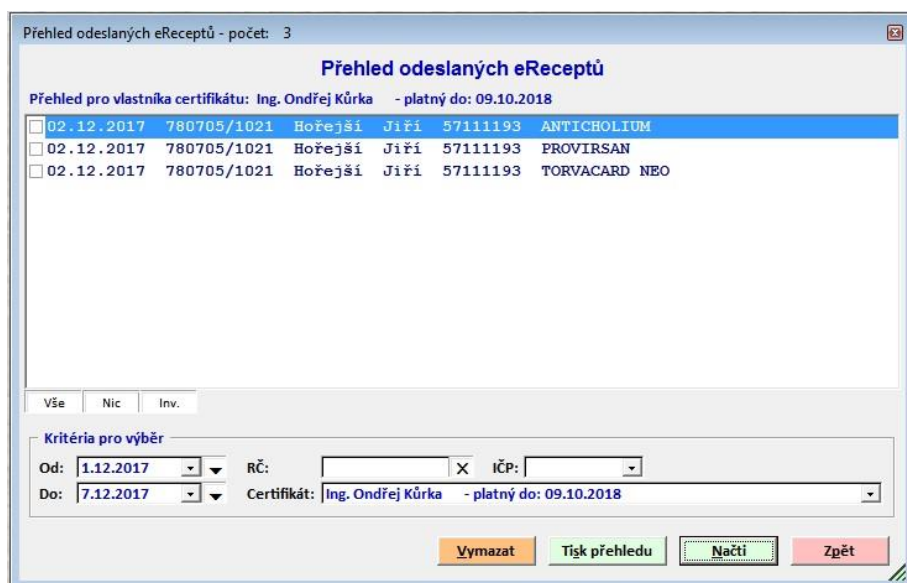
Přehled odeslaných eReceptů - počet: 3

Přehled odeslaných eReceptů

Přehled pro vlastníka certifikátu: Ing. Ondřej Kůrka - platný do: 09.10.2018

02.12.2017 780705/1021 Hořejší Jiří 57111193 ANTICHOLIUM
02.12.2017 780705/1021 Hořejší Jiří 57111193 PROVIRSAN
02.12.2017 780705/1021 Hořejší Jiří 57111193 TORVACARD NEO

Vše Nic Inv.

Kritéria pro výběr

Od: 1.12.2017 RČ: X IČP:

Do: 7.12.2017 Certifikát: Ing. Ondřej Kůrka - platný do: 09.10.2018

Vymazat Tisk přehledu Načti Zpět